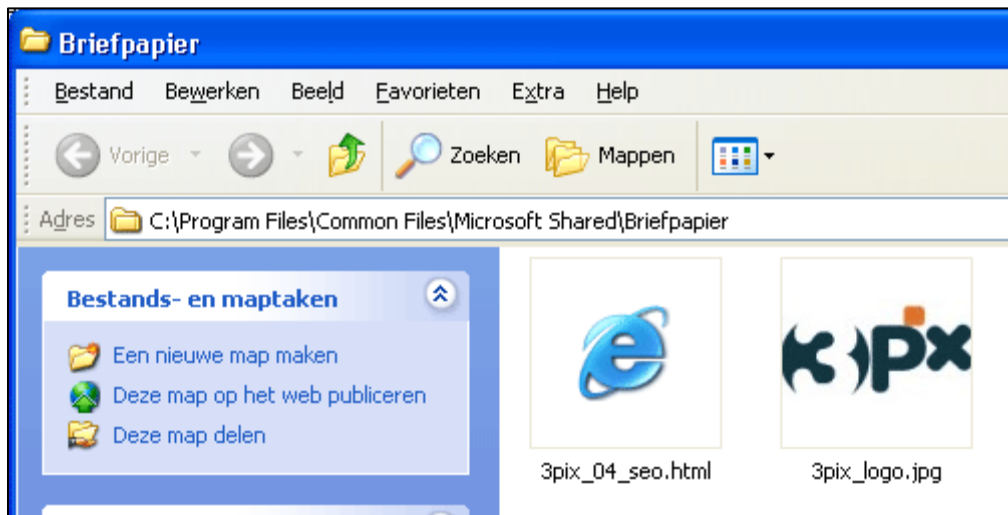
Briefpapier

Bestand Bewerken Beeld Favorieten Extra Help

Vorige Zoeken Mappen

Adres C:\Program Files\Common Files\Microsoft Shared\Briefpapier

Bestands- en maptaken

Een nieuwe map maken
Deze map op het web publiceren
Deze map delen

3pix

3pix_04_seo.html 3pix_logo.jpg